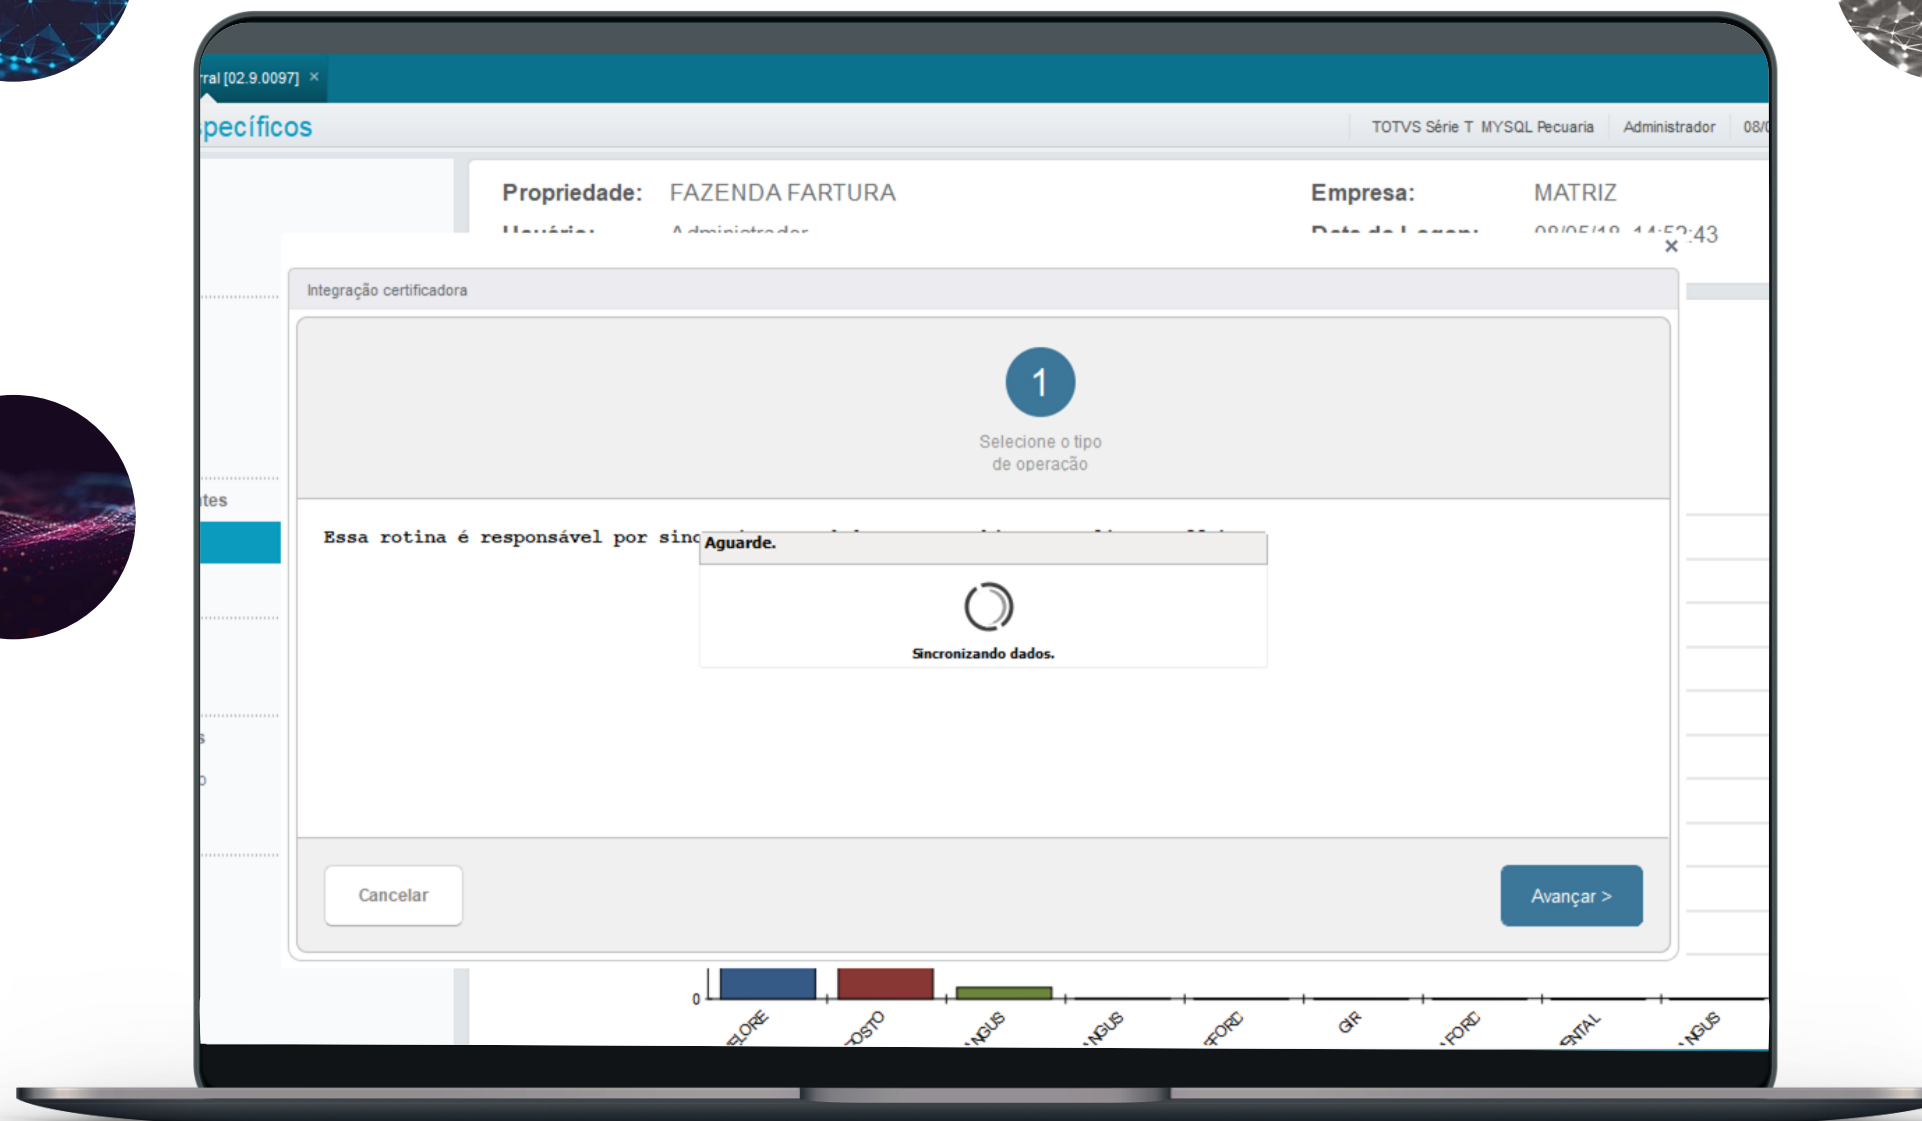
ral [02.9.0097] ×

pecíficos

TOTVS Série T MYSQL Pecuaria | Administrador | 08/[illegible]

Propriedade: FAZENDA FARTURA

Empresa: MATRIZ

Usuário: Administrador

Data do Logon: 08/05/18 14:52:43

×

tes

Integração certificadora

1

Selecione o tipo de operação

Essa rotina é responsável por sinc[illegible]

Aguarde.

Sincronizando dados.

Cancelar

Avançar >

0

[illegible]LORE
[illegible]OSTO
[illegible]NGUS
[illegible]NGUS
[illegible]FORD
GIR
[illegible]FORD
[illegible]NTAL
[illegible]NGUS